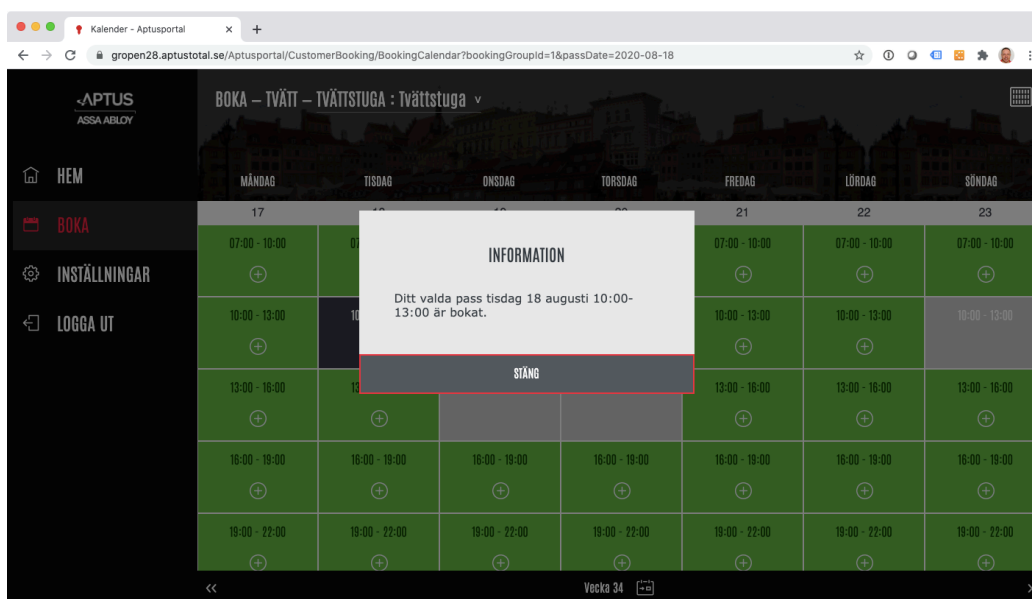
Kalender - Aptusportal

gropen28.aptustotal.se/Aptusportal/CustomerBooking/BookingCalendar?bookingGroupId=1&passDate=2020-08-18

APTUS
ASSA ABLOY

HEM
BOKA
INSTÄLLNINGAR
LOGGA UT

BOKA – TVÄTT – TVÄTTSTUGA : Tvättstuga

| MÅNDAG | TISDAG | ONSDAG | TORSDAG | FREDAG | LÖRDAG | SÖNDAG |
|---|---|---|---|---|---|---|
| 17 | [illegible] | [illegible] | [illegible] | 21 | 22 | 23 |
| 07:00 - 10:00 | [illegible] | | | 07:00 - 10:00 | 07:00 - 10:00 | 07:00 - 10:00 |
| 10:00 - 13:00 | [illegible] | | | 10:00 - 13:00 | 10:00 - 13:00 | 10:00 - 13:00 |
| 13:00 - 16:00 | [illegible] | | | 13:00 - 16:00 | 13:00 - 16:00 | 13:00 - 16:00 |
| 16:00 - 19:00 | 16:00 - 19:00 | 16:00 - 19:00 | 16:00 - 19:00 | 16:00 - 19:00 | 16:00 - 19:00 | 16:00 - 19:00 |
| 19:00 - 22:00 | 19:00 - 22:00 | 19:00 - 22:00 | 19:00 - 22:00 | 19:00 - 22:00 | 19:00 - 22:00 | 19:00 - 22:00 |

INFORMATION

Ditt valda pass tisdag 18 augusti 10:00-13:00 är bokat.

STÄNG

<<
Vecka 34